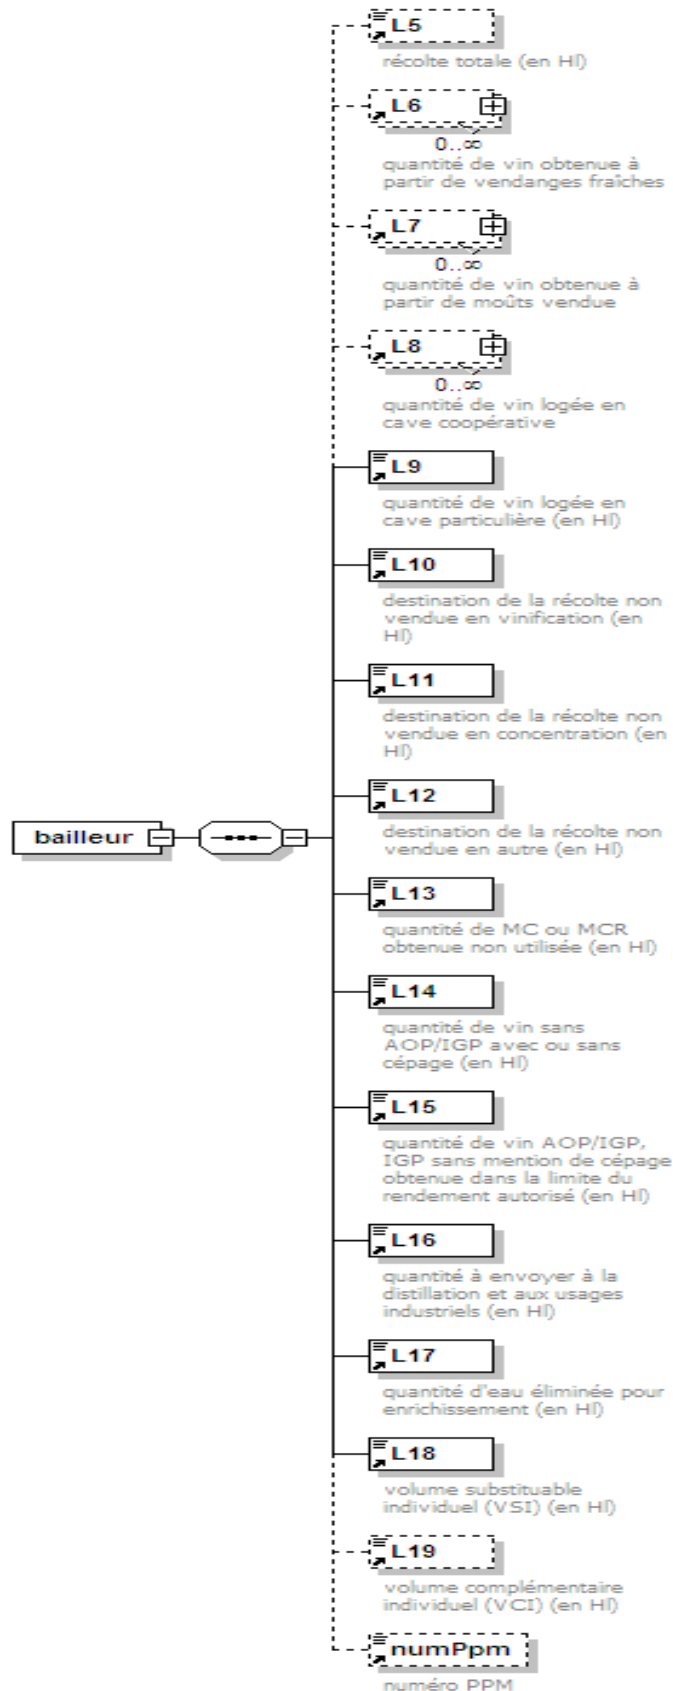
L5
récolte totale (en Hl)

L6
0..∞
quantité de vin obtenue à partir de vendanges fraîches

L7
0..∞
quantité de vin obtenue à partir de moûts vendue

L8
0..∞
quantité de vin logée en cave coopérative

L9
quantité de vin logée en cave particulière (en Hl)

L10
destination de la récolte non vendue en vinification (en Hl)

L11
destination de la récolte non vendue en concentration (en Hl)

bailleur

L12
destination de la récolte non vendue en autre (en Hl)

L13
quantité de MC ou MCR obtenue non utilisée (en Hl)

L14
quantité de vin sans AOP/IGP avec ou sans cépage (en Hl)

L15
quantité de vin AOP/IGP, IGP sans mention de cépage obtenue dans la limite du rendement autorisé (en Hl)

L16
quantité à envoyer à la distillation et aux usages industriels (en Hl)

L17
quantité d'eau éliminée pour enrichissement (en Hl)

L18
volume substituable individuel (VSI) (en Hl)

L19
volume complémentaire individuel (VCI) (en Hl)

numPpm
numéro PPM